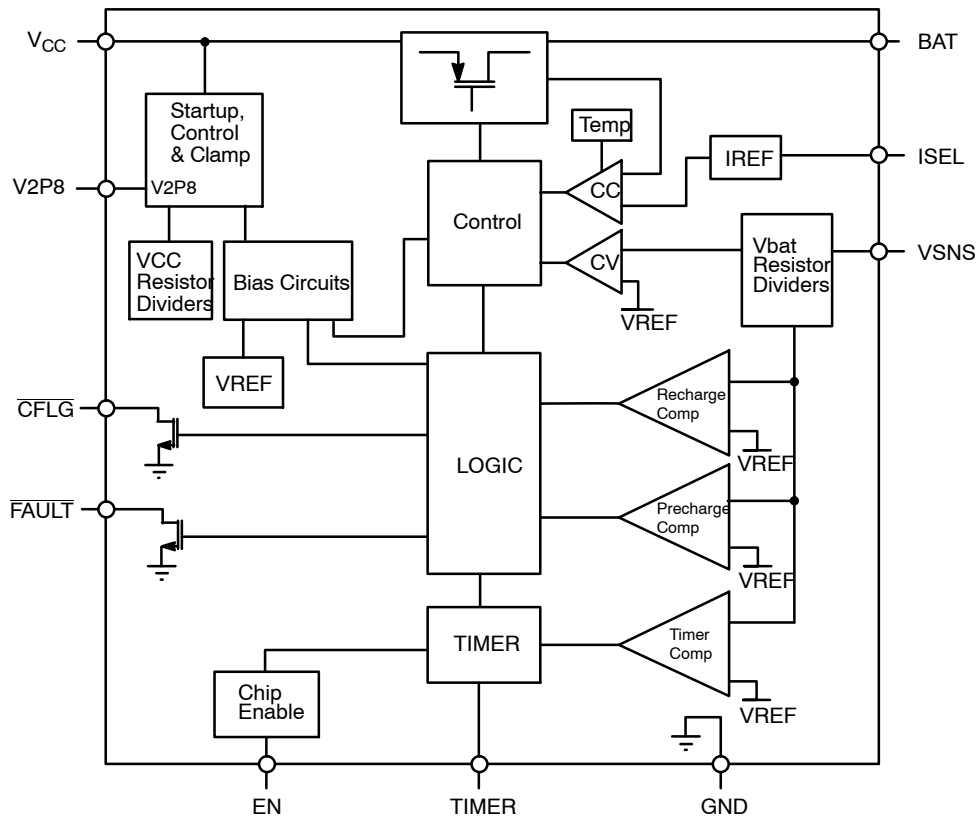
$V_{CC}$

BAT

Startup, Control & Clamp

V2P8

V2P8

Temp

IREF

ISEL

CC

Control

CV

Vbat Resistor Dividers

VSNS

VCC Resistor Dividers

Bias Circuits

VREF

VREF

$\overline{CFLG}$

Recharge Comp

LOGIC

VREF

$\overline{FAULT}$

Precharge Comp

VREF

TIMER

Timer Comp

Chip Enable

VREF

EN

TIMER

GND